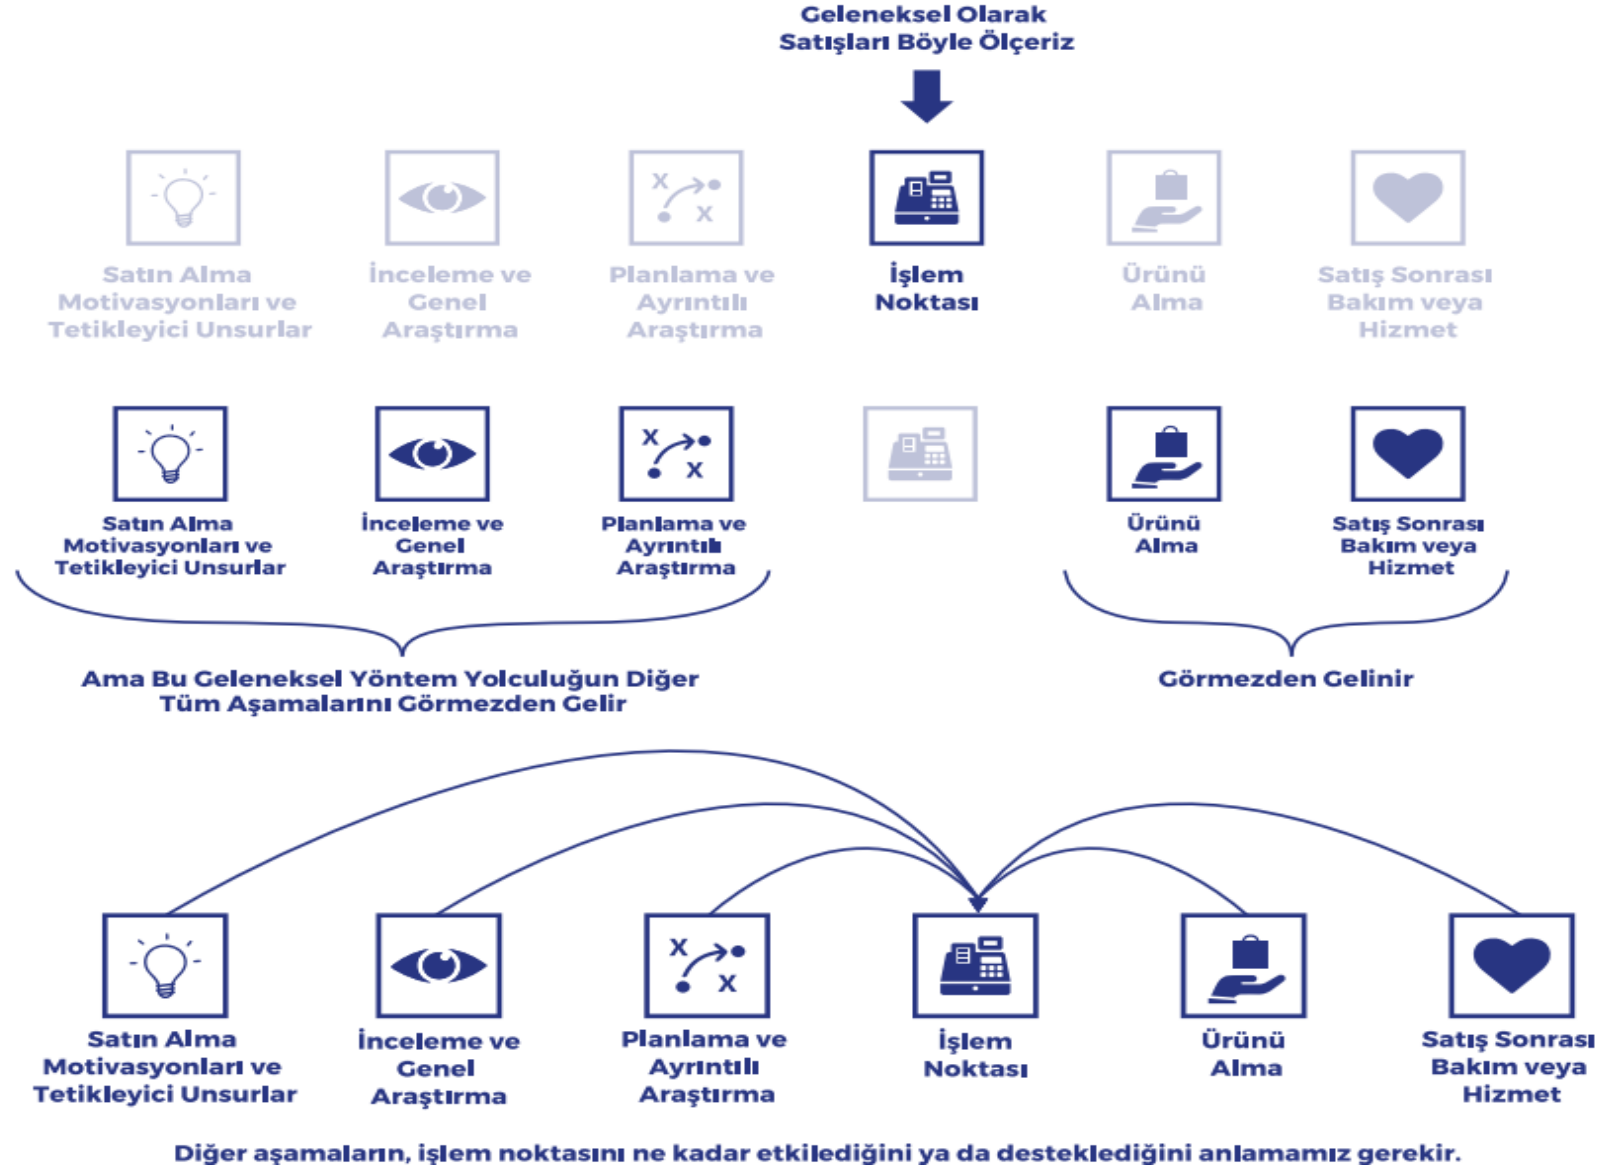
Geleneksel Olarak
Satışları Böyle Ölçeriz

Satın Alma Motivasyonları ve Tetikleyici Unsurlar

İnceleme ve Genel Araştırma

Planlama ve Ayrıntılı Araştırma

İşlem Noktası

Ürünü Alma

Satış Sonrası Bakım veya Hizmet

Satın Alma Motivasyonları ve Tetikleyici Unsurlar

İnceleme ve Genel Araştırma

Planlama ve Ayrıntılı Araştırma

Ürünü Alma

Satış Sonrası Bakım veya Hizmet

Ama Bu Geleneksel Yöntem Yolculuğun Diğer Tüm Aşamalarını Görmezden Gelir

Görmezden Gelinir

Satın Alma Motivasyonları ve Tetikleyici Unsurlar

İnceleme ve Genel Araştırma

Planlama ve Ayrıntılı Araştırma

İşlem Noktası

Ürünü Alma

Satış Sonrası Bakım veya Hizmet

Diğer aşamaların, işlem noktasını ne kadar etkilediğini ya da desteklediğini anlamamız gerekir.